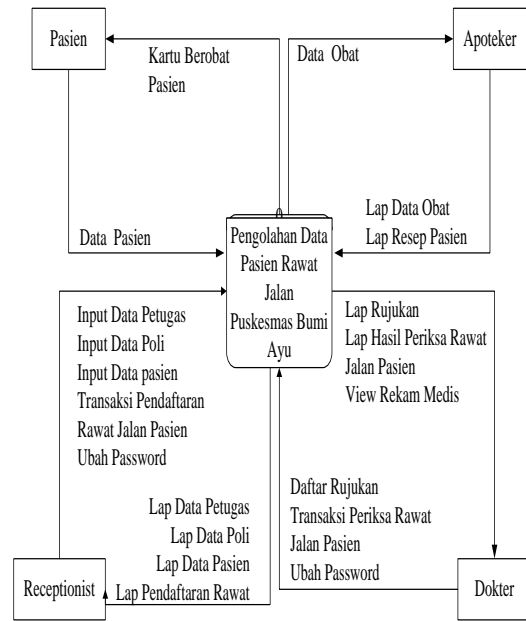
Pasien

Kartu Berobat Pasien

Data Obat

Apoteker

Lap Data Obat
Lap Resep Pasien

Data Pasien

Pengolahan Data Pasien Rawat Jalan Puskesmas Bumi Ayu

Input Data Petugas
Input Data Poli
Input Data pasien
Transaksi Pendaftaran Rawat Jalan Pasien
Ubah Password

Lap Rujukan
Lap Hasil Periksa Rawat Jalan Pasien
View Rekam Medis

Lap Data Petugas
Lap Data Poli
Lap Data Pasien
Lap Pendaftaran Rawat

Daftar Rujukan
Transaksi Periksa Rawat Jalan Pasien
Ubah Password

Receptionist

Dokter